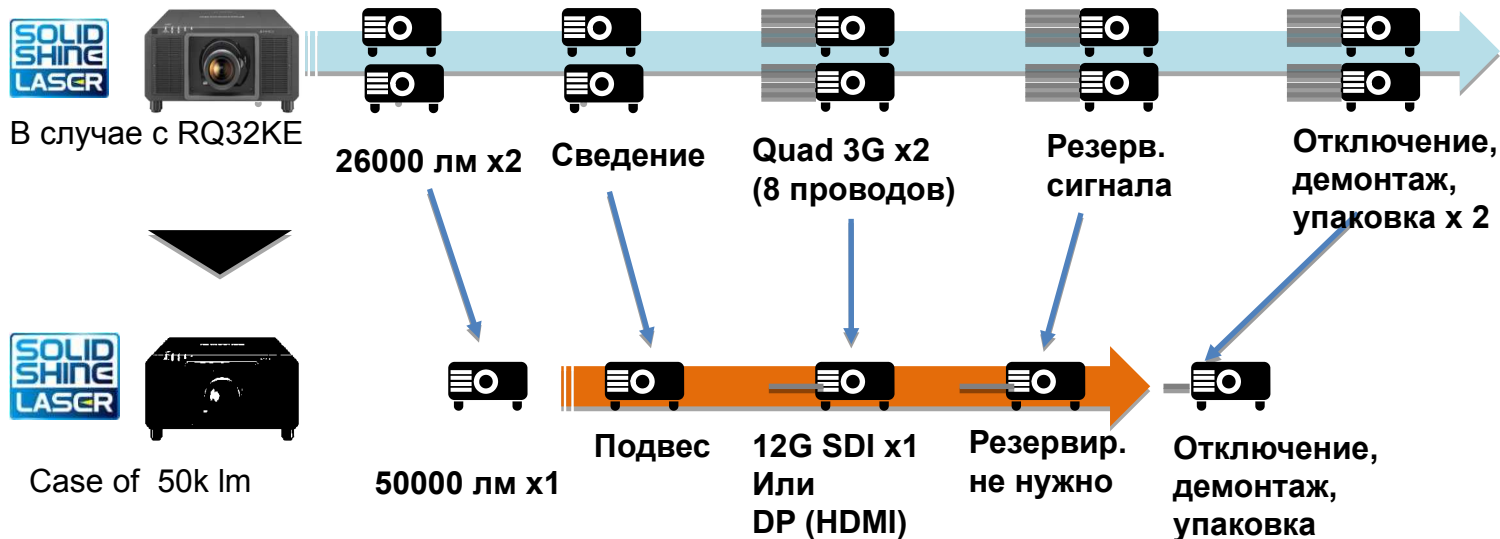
SOLID SHINE LASER

В случае с RQ32KE

26000 лм x2

Сведение

Quad 3G x2 (8 проводов)

Резерв. сигнала

Отключение, демонтаж, упаковка x 2

SOLID SHINE LASER

Case of 50k lm

50000 лм x1

Подвес

12G SDI x1 Или DP (HDMI)

Резервир. не нужно

Отключение, демонтаж, упаковка